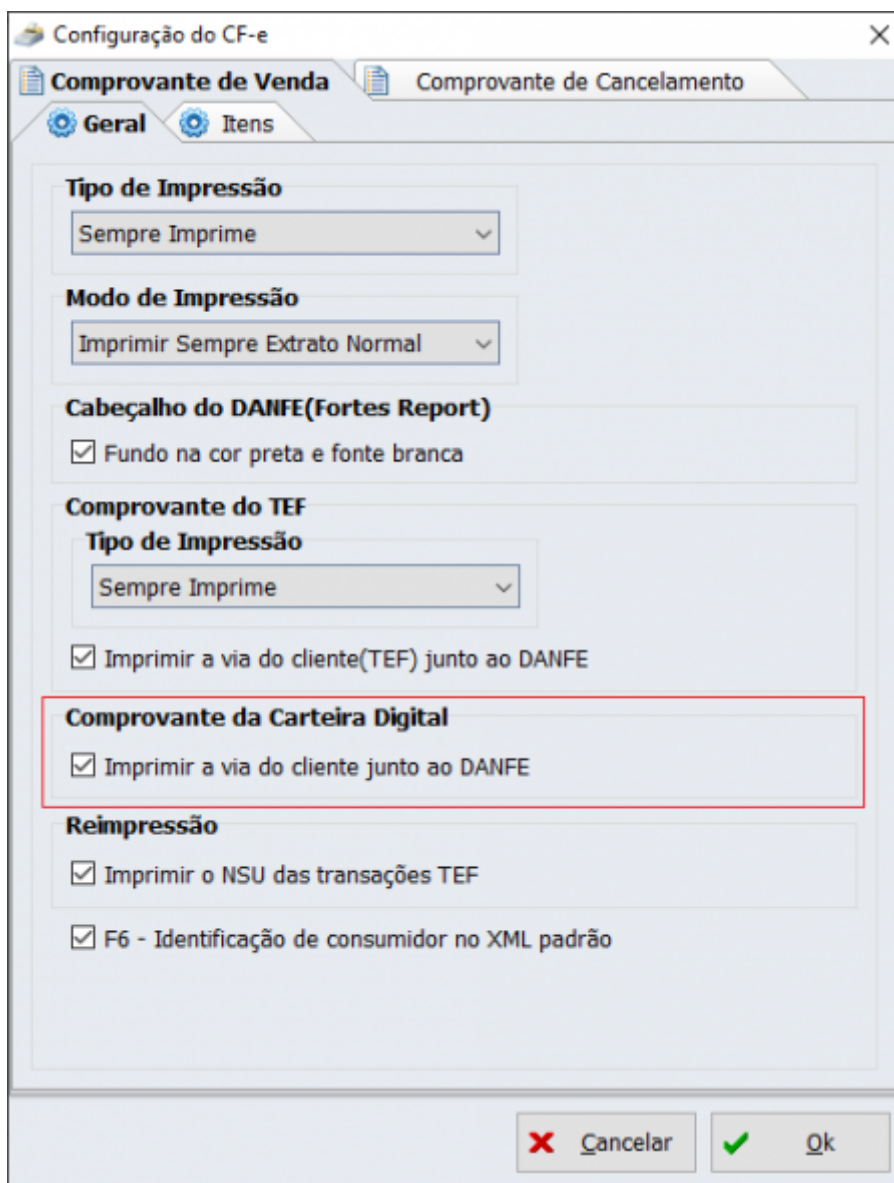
Configuração do CF-e
×
Comprovante de Venda
Comprovante de Cancelamento
Geral
Itens

Tipo de Impressão
Sempre Imprime

Modo de Impressão
Imprimir Sempre Extrato Normal

Cabeçalho do DANFE(Fortes Report)
☑ Fundo na cor preta e fonte branca

Comprovante do TEF
Tipo de Impressão
Sempre Imprime
☑ Imprimir a via do cliente(TEF) junto ao DANFE

Comprovante da Carteira Digital
☑ Imprimir a via do cliente junto ao DANFE

Reimpressão
☑ Imprimir o NSU das transações TEF

☑ F6 - Identificação de consumidor no XML padrão

Cancelar
Ok